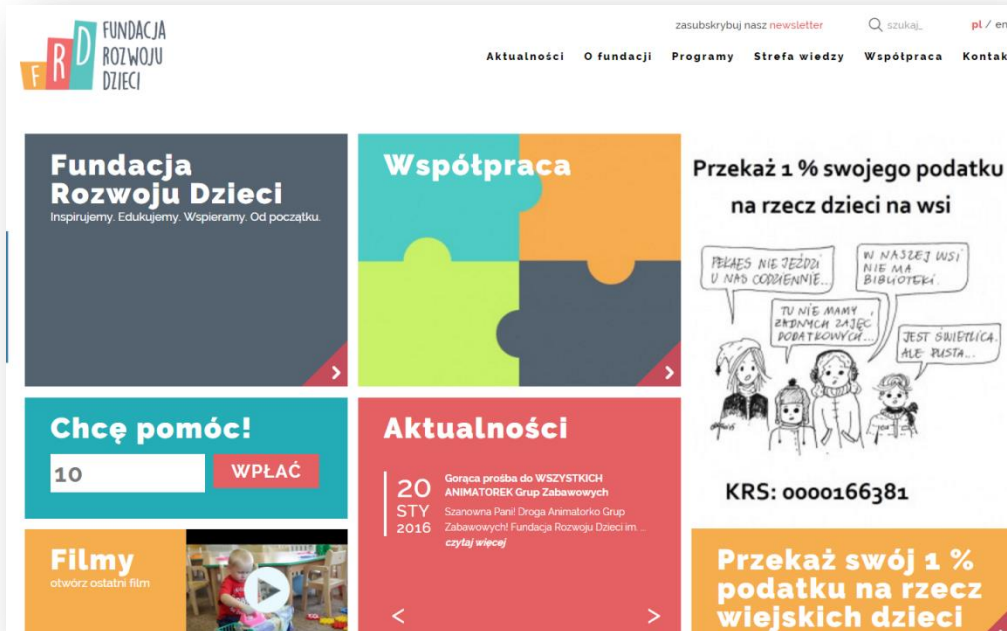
FRD FUNDACJA ROZWOJU DZIECI

zasubskrybuj nasz newsletter szukaj_ pl / en

Aktualności O fundacji Programy Strefa wiedzy Współpraca Kontak

Fundacja Rozwoju Dzieci
Inspirujemy. Edukujemy. Wspieramy. Od początku.

Współpraca

Przekaż 1 % swojego podatku na rzecz dzieci na wsi

PEKAES NIE JEŹDZI U NAS CODZIENNIE...

W NASZEJ WSI NIE MA BIBLIOTEKI.

TU NIE MAMY ŻADNYCH ZAJĘĆ DODATKOWYCH...

JEST ŚWIETLICA, ALE PUSTA...

KRS: 0000166381

Chcę pomóc!
10
WPŁAĆ

Aktualności
20 STY 2016
Gorąca prośba do WSZYSTKICH ANIMATOREK Grup Zabawowych
Szanowna Pani! Droga Animatorko Grup Zabawowych! Fundacja Rozwoju Dzieci im. ...
czytaj więcej

Filmy
otwórz ostatni film

Przekaż swój 1 % podatku na rzecz wiejskich dzieci